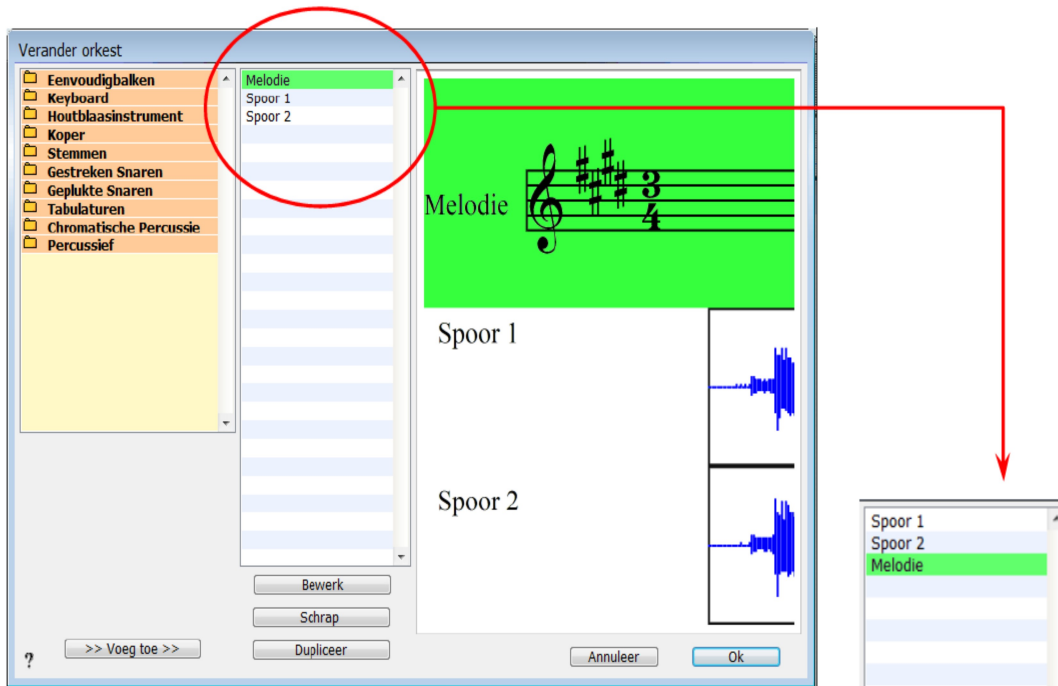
Verander orkest

Eenvoudigbalken
Keyboard
Houtblaasinstrument
Koper
Stemmen
Gestreken Snaren
Geplukte Snaren
Tabulaturen
Chromatische Percussie
Percussief

Melodie
Spoor 1
Spoor 2

Melodie $\frac{3}{4}$

Spoor 1

Spoor 2

Bewerk
Schrap
Dupliceer

?
>> Voeg toe >>

Annuleer
Ok

Spoor 1
Spoor 2
Melodie